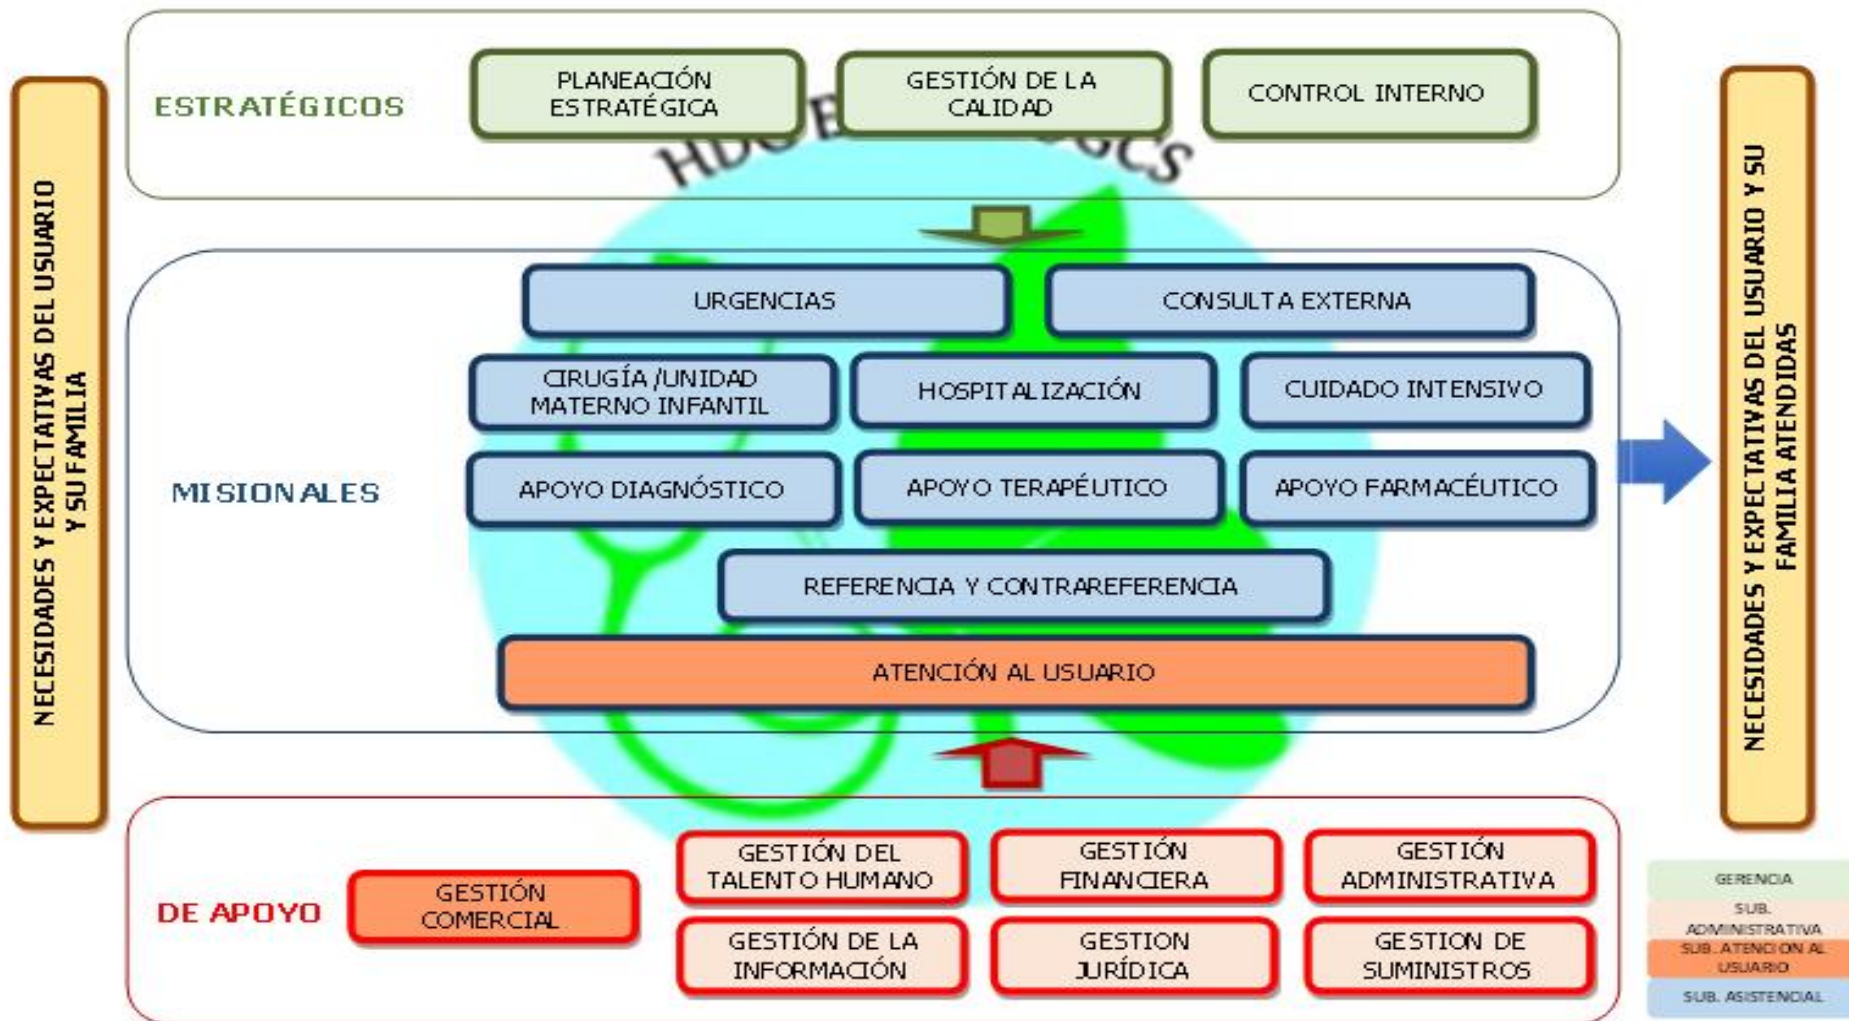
NECESIDADES Y EXPECTATIVAS DEL USUARIO Y SU FAMILIA

ESTRATÉGICOS

PLANEACIÓN ESTRATÉGICA

GESTIÓN DE LA CALIDAD

CONTROL INTERNO

HDC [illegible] GCS

MISIONALES

URGENCIAS

CONSULTA EXTERNA

CIRUGÍA /UNIDAD MATERNO INFANTIL

HOSPITALIZACIÓN

CUIDADO INTENSIVO

APOYO DIAGNÓSTICO

APOYO TERAPÉUTICO

APOYO FARMACÉUTICO

REFERENCIA Y CONTRAREFERENCIA

ATENCIÓN AL USUARIO

DE APOYO

GESTIÓN COMERCIAL

GESTIÓN DEL TALENTO HUMANO

GESTIÓN FINANCIERA

GESTIÓN ADMINISTRATIVA

GESTIÓN DE LA INFORMACIÓN

GESTION JURÍDICA

GESTION DE SUMINISTROS

NECESIDADES Y EXPECTATIVAS DEL USUARIO Y SU FAMILIA ATENDIDAS

GERENCIA

SUB. ADMINISTRATIVA

SUB. ATENCION AL USUARIO

SUB. ASISTENCIAL